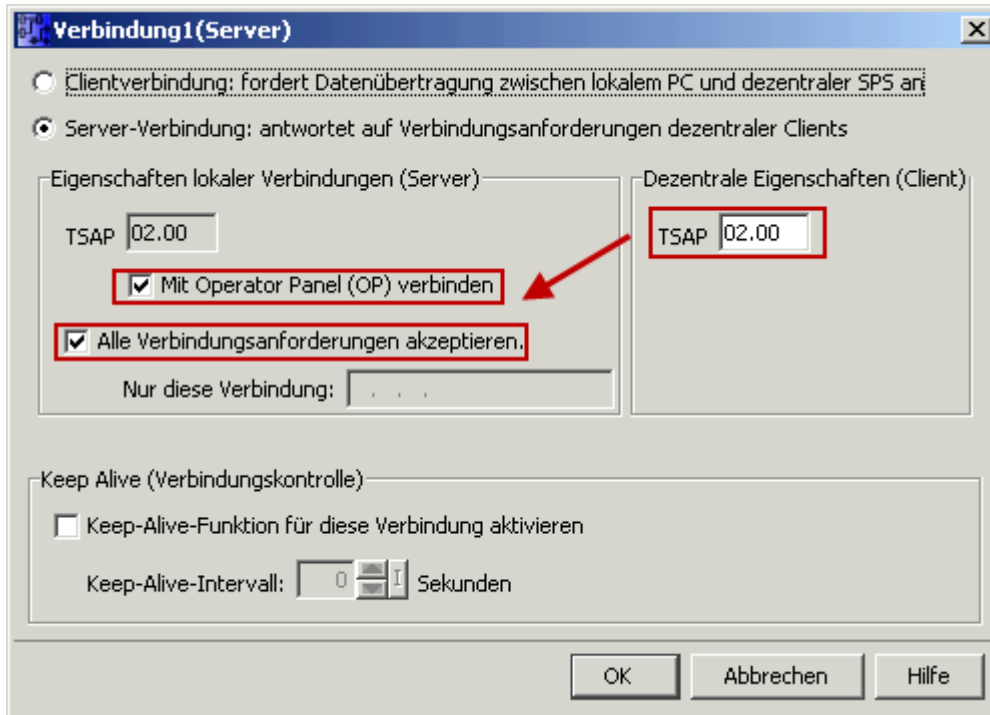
Verbindung1(Server)

Clientverbindung: fordert Datenübertragung zwischen lokalem PC und dezentraler SPS an

Server-Verbindung: antwortet auf Verbindungsanforderungen dezentraler Clients

Eigenschaften lokaler Verbindungen (Server)

TSAP 02.00

Mit Operator Panel (OP) verbinden

Alle Verbindungsanforderungen akzeptieren.

Nur diese Verbindung: . . .

Dezentrale Eigenschaften (Client)

TSAP 02.00

Keep Alive (Verbindungskontrolle)

Keep-Alive-Funktion für diese Verbindung aktivieren

Keep-Alive-Intervall: 0 Sekunden

OK Abbrechen Hilfe